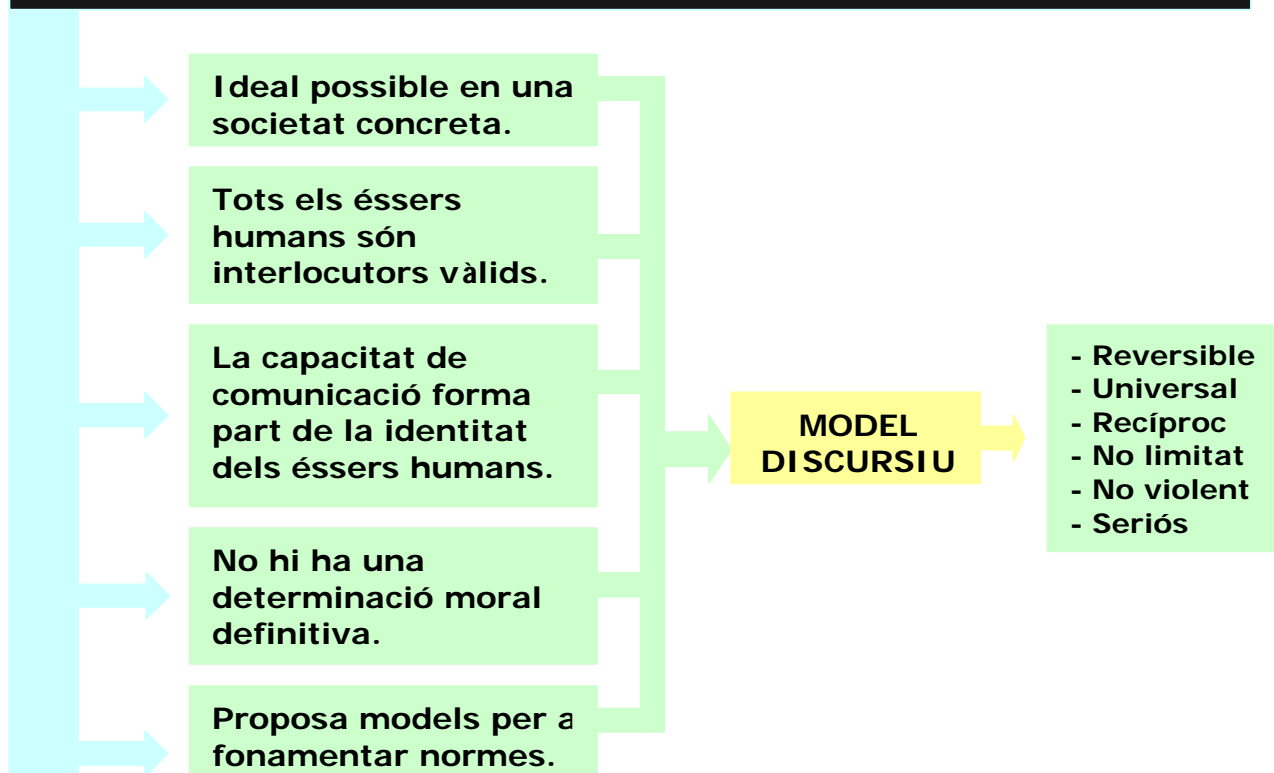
Ideal possible en una societat concreta.

Tots els éssers humans són interlocutors vàlids.

La capacitat de comunicació forma part de la identitat dels éssers humans.

No hi ha una determinació moral definitiva.

Proposa models per a fonamentar normes.

MODEL DISCURSIU

- Reversible
- Universal
- Recíproc
- No limitat
- No violent
- Seriós